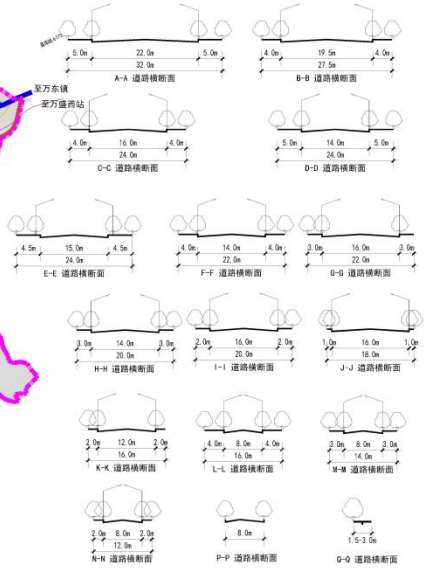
5.0m 22.0m 5.0m
32.0m
A-A 道路横断面

4.0m 19.5m 4.0m
27.5m
B-B 道路横断面

至万东镇
至万盛西站

4.0m 16.0m 4.0m
24.0m
C-C 道路横断面

5.0m 14.0m 5.0m
24.0m
D-D 道路横断面

4.5m 15.0m 4.5m
24.0m
E-E 道路横断面

4.0m 14.0m 4.0m
22.0m
F-F 道路横断面

3.0m 16.0m 3.0m
22.0m
G-G 道路横断面

3.0m 14.0m 3.0m
20.0m
H-H 道路横断面

2.0m 16.0m 2.0m
20.0m
I-I 道路横断面

1.0m 16.0m 1.0m
18.0m
J-J 道路横断面

2.0m 12.0m 2.0m
16.0m
K-K 道路横断面

4.0m 8.0m 4.0m
16.0m
L-L 道路横断面

3.0m 8.0m 3.0m
14.0m
M-M 道路横断面

2.0m 8.0m 2.0m
12.0m
N-N 道路横断面

8.0m
P-P 道路横断面

1.5~3.0m
Q-Q 道路横断面